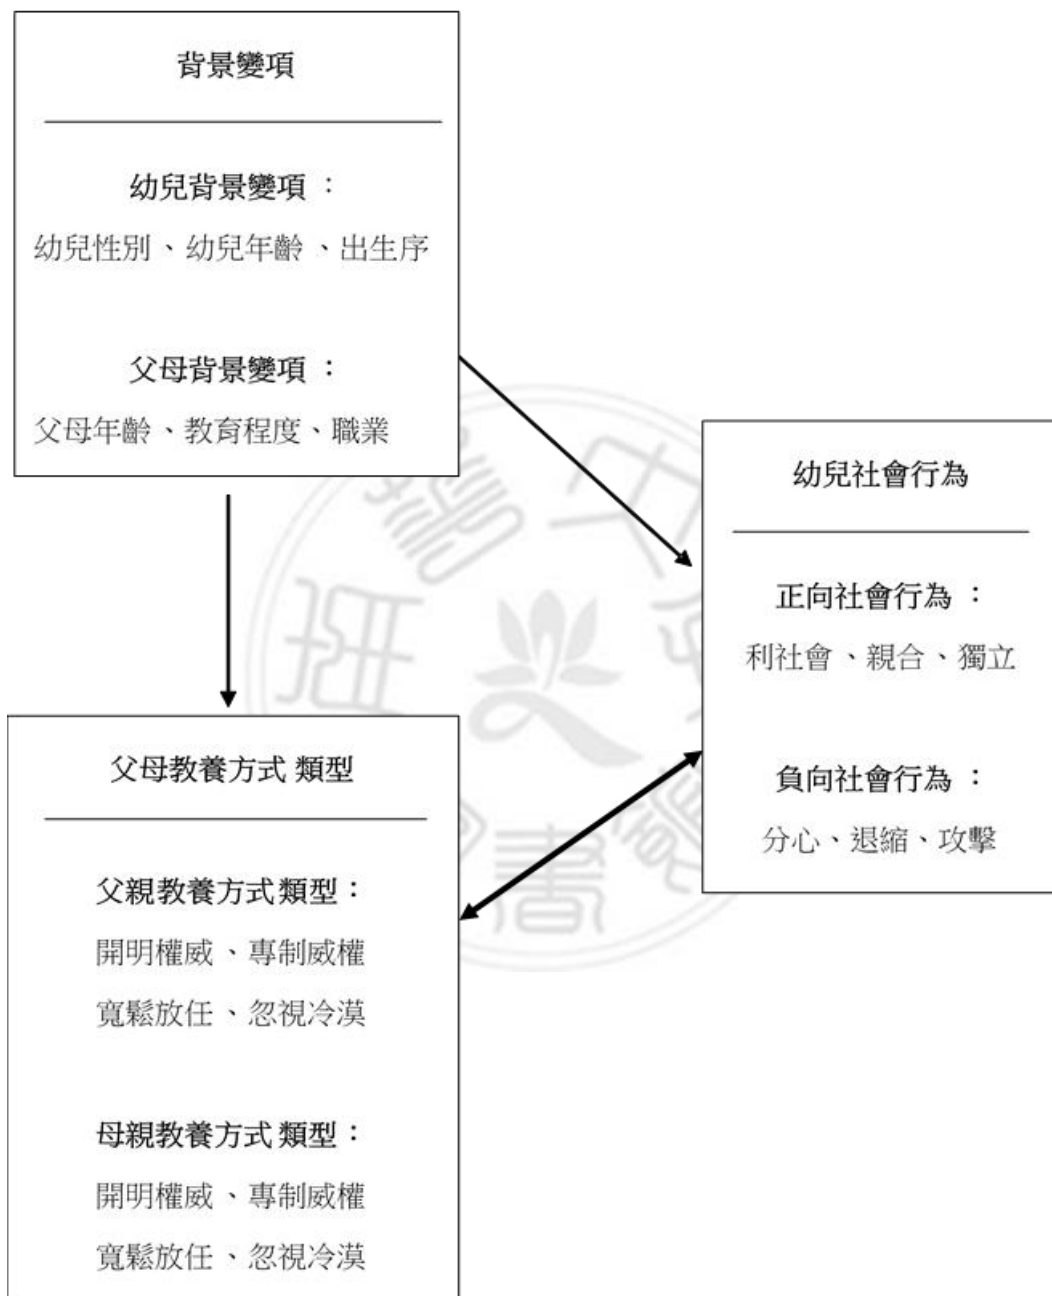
背景變項

幼兒背景變項：
幼兒性別、幼兒年齡、出生序

父母背景變項：
父母年齡、教育程度、職業

幼兒社會行為

正向社會行為：
利社會、親合、獨立

負向社會行為：
分心、退縮、攻擊

父母教養方式 類型

父親教養方式類型：
開明權威、專制威權
寬鬆放任、忽視冷漠

母親教養方式 類型：
開明權威、專制威權
寬鬆放任、忽視冷漠